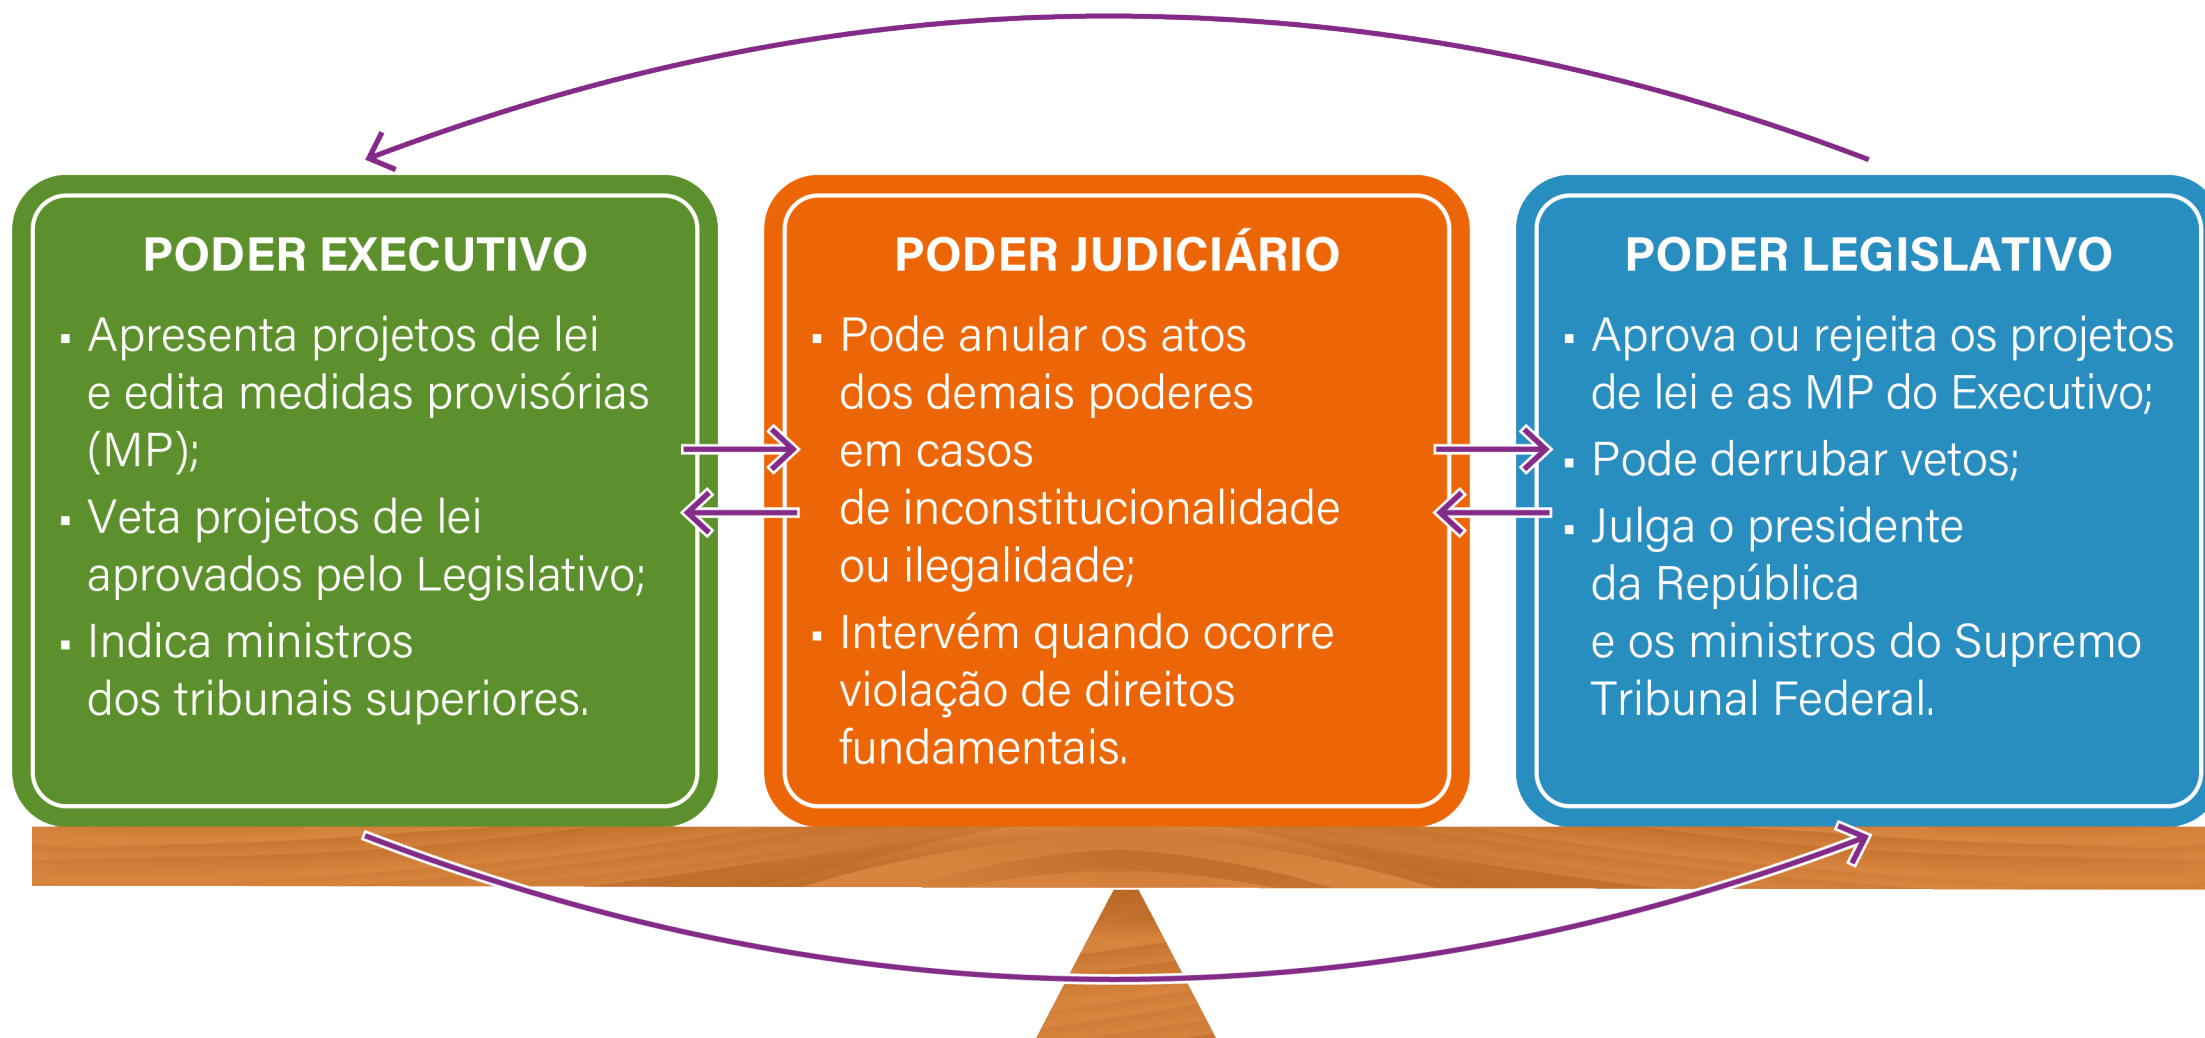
PODER EXECUTIVO

- Apresenta projetos de lei e edita medidas provisórias (MP);
- Veta projetos de lei aprovados pelo Legislativo;
- Indica ministros dos tribunais superiores.

PODER JUDICIÁRIO

- Pode anular os atos dos demais poderes em casos de inconstitucionalidade ou ilegalidade;
- Intervém quando ocorre violação de direitos fundamentais.

PODER LEGISLATIVO

- Aprova ou rejeita os projetos de lei e as MP do Executivo;
- Pode derrubar vetos;
- Julga o presidente da República e os ministros do Supremo Tribunal Federal.